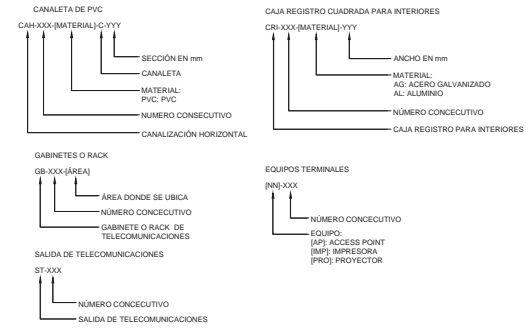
CANALETA DE PVC

CAH-XXX-[MATERIAL]-C-YYY

SECCIÓN EN mm

CANALETA

MATERIAL:
PVC: PVC

NUMERO CONSECUTIVO

CANALIZACIÓN HORIZONTAL

CAJA REGISTRO CUADRADA PARA INTERIORES

CRI-XXX-[MATERIAL]-YYY

ANCHO EN mm

MATERIAL:
AG: ACERO GALVANIZADO
AL: ALUMINIO

NÚMERO CONCECUTIVO

CAJA REGISTRO PARA INTERIORES

GABINETES O RACK

GB-XXX-[ÁREA]

ÁREA DONDE SE UBICA

NÚMERO CONCECUTIVO

GABINETE O RACK DE TELECOMUNICACIONES

SALIDA DE TELECOMUNICACIONES

ST-XXX

NÚMERO CONCECUTIVO

SALIDA DE TELECOMUNICACIONES

EQUIPOS TERMINALES

[NN]-XXX

NÚMERO CONCECUTIVO

EQUIPO:
[AP]: ACCESS POINT
[IMP]: IMPRESORA
[PRO]: PROYECTOR